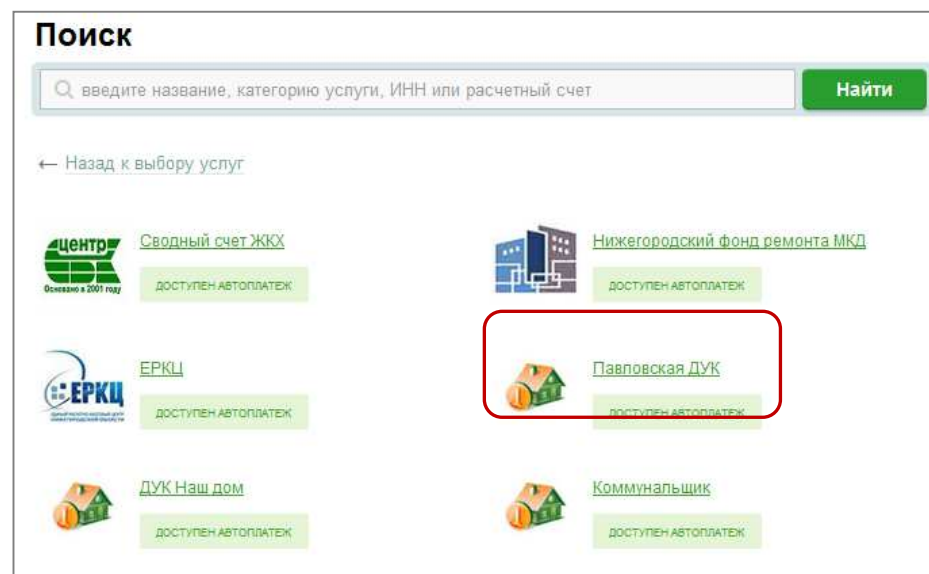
Поиск

введите название, категорию услуги, ИНН или расчетный счет

Найти

← Назад к выбору услуг

центр
Основано в 2001 году

Сводный счет ЖКХ

ДОСТУПЕН АВТОПЛАТЕЖ

Нижегородский фонд ремонта МКД

ДОСТУПЕН АВТОПЛАТЕЖ

ЕРКЦ
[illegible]

ЕРКЦ

ДОСТУПЕН АВТОПЛАТЕЖ

Павловская ДУК

ДОСТУПЕН АВТОПЛАТЕЖ

ДУК Наш дом

ДОСТУПЕН АВТОПЛАТЕЖ

Коммунальщик

ДОСТУПЕН АВТОПЛАТЕЖ